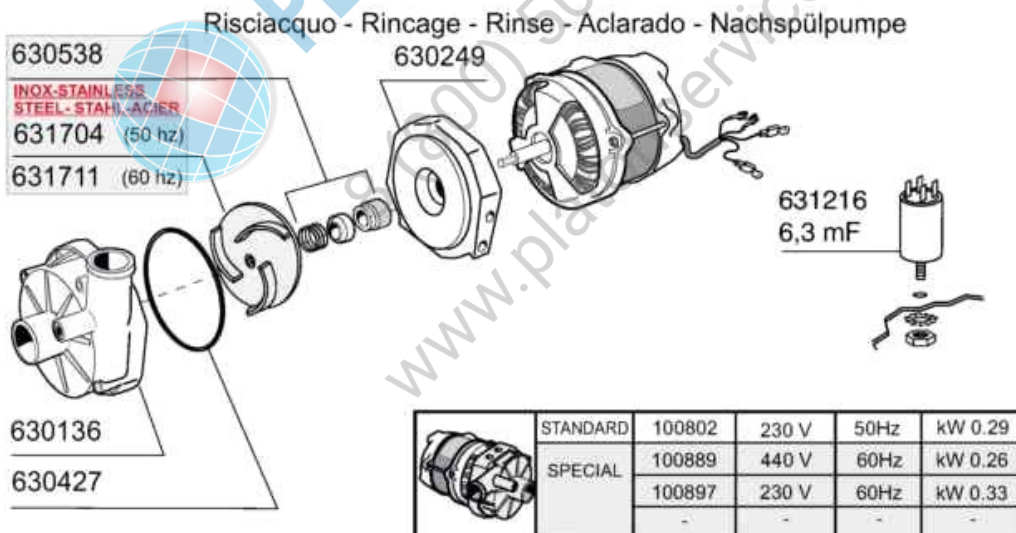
Risciacquo - Rincage - Rinse - Aclarado - Nachspülpumpe

630538

INOX-STAINLESS STEEL - STAHL-ACIER

631704 (50 hz)

631711 (60 hz)

630249

631216
6,3 mF

630136

630427

|  | STANDARD | 100802 | 230 V | 50Hz | kW 0.29 |
|---|---|---|---|---|---|
|  | SPECIAL | 100889 | 440 V | 60Hz | kW 0.26 |
|  |  | 100897 | 230 V | 60Hz | kW 0.33 |
|  |  | - | - | - | - |

www.plattservice